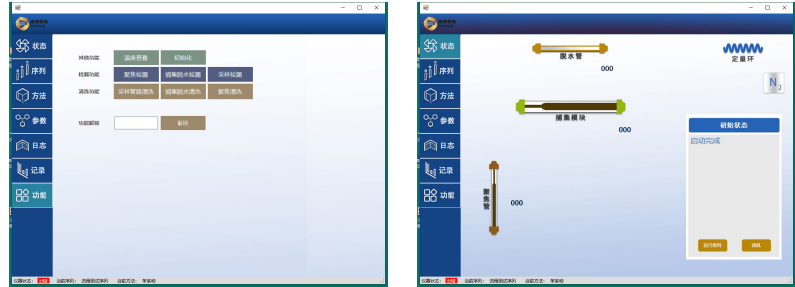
状态
序列
方法
参数
日志
记录
功能

其他功能 温度查看 初始化
检测功能 聚焦检测 捕集阱水检测 采样检测
清洗功能 采样管路清洗 捕集阱(水)清洗 聚焦清洗

功能解锁 解锁

设备状态: 当前序列: 当前方法:

状态
序列
方法
参数
日志
记录
功能

除水管
000
定量环
捕集模块
000
$N_2$
聚焦管
000
初始状态
自检完成
运行序列 退出

设备状态: 当前序列: 当前方法: